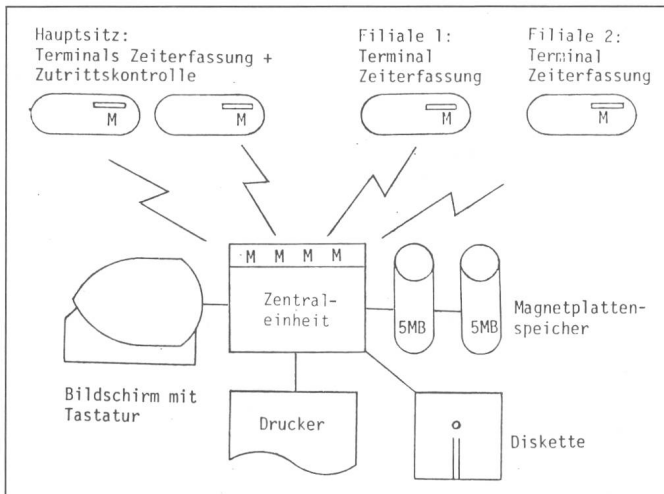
Hauptsitz:
Terminals Zeiterfassung + Zutrittskontrolle

Filiale 1:
Terminal
Zeiterfassung

Filiale 2:
Terminal
Zeiterfassung

M

M

M

M

M M M M

Zentraleinheit

5MB

5MB

Magnetplattenspeicher

Bildschirm mit Tastatur

Drucker

Diskette